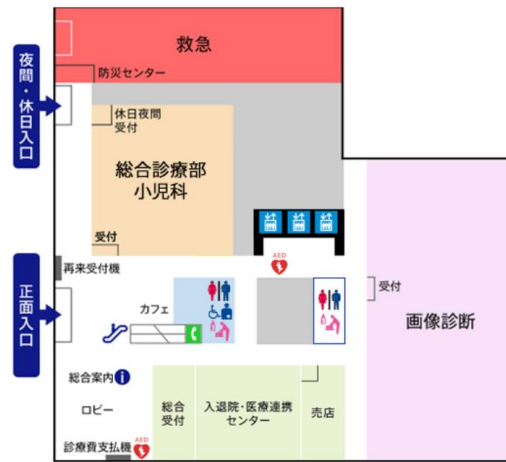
救急

夜間・休日入口

防災センター

休日夜間受付

総合診療部
小児科

受付

AED

再来受付機

正面入口

カフェ

受付

画像診断

総合案内

ロビー

総合受付

入退院・医療連携センター

売店

AED

診療費支払機